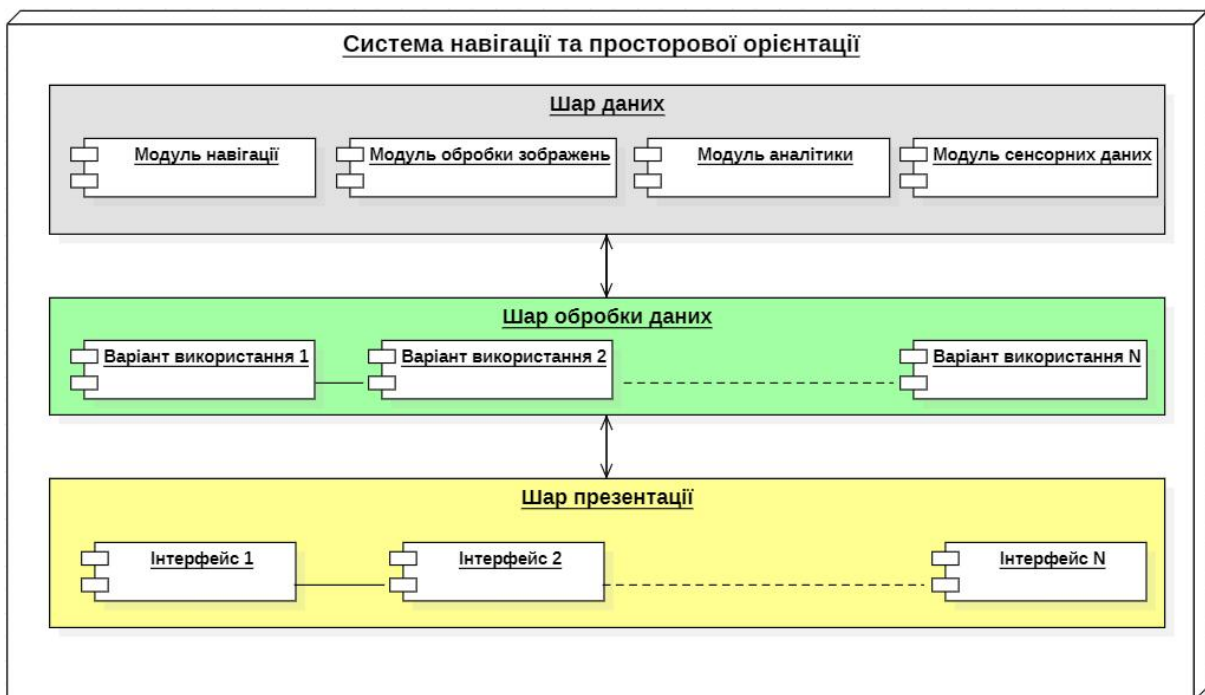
Система навігації та просторової орієнтації

Шар даних

Модуль навігації

Модуль обробки зображень

Модуль аналітики

Модуль сенсорних даних

Шар обробки даних

Варіант використання 1

Варіант використання 2

Варіант використання N

Шар презентації

Інтерфейс 1

Інтерфейс 2

Інтерфейс N